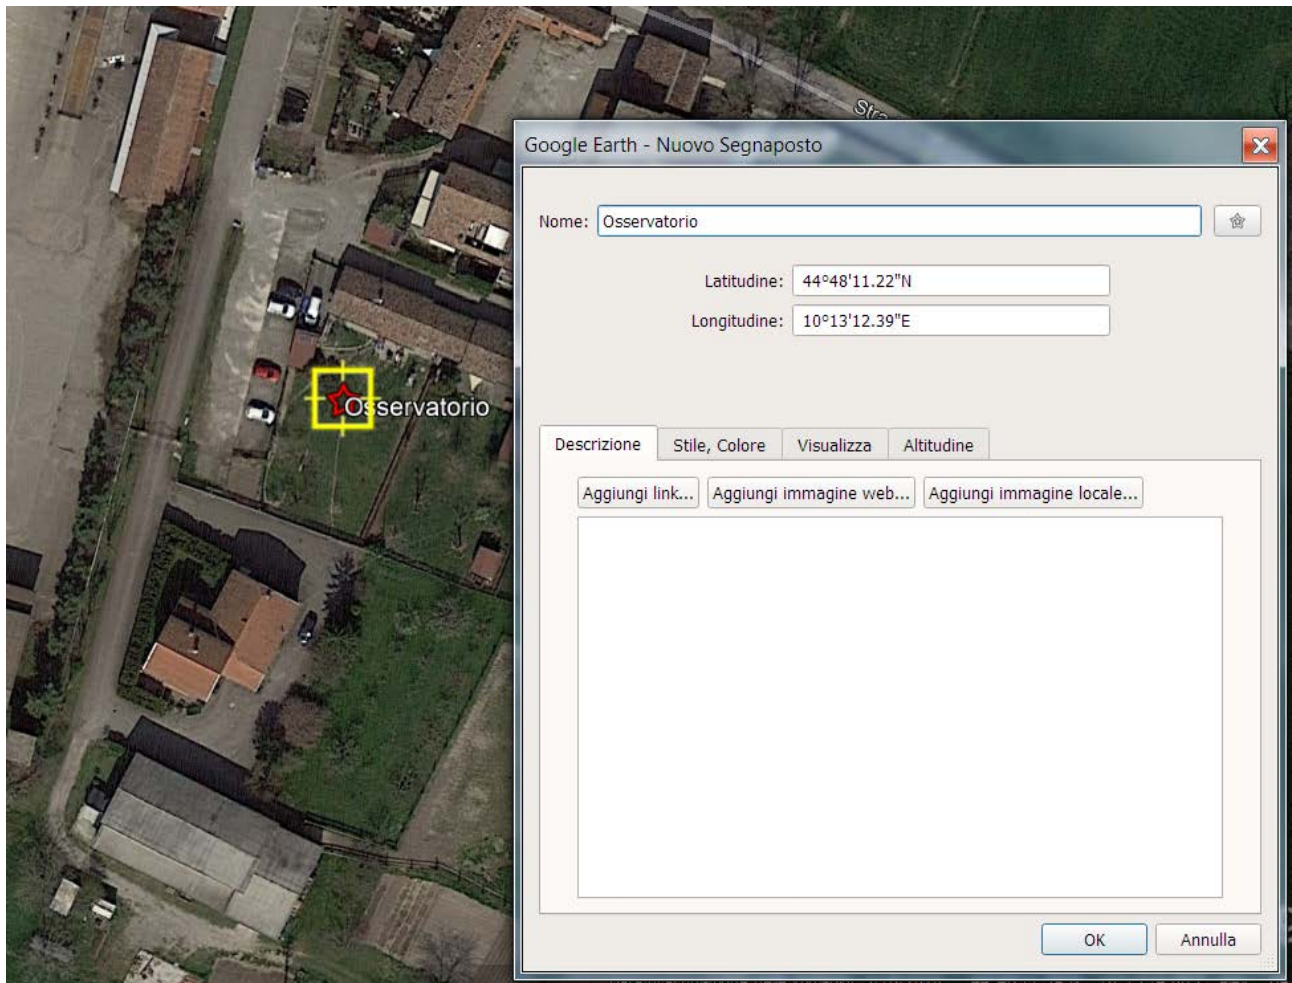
Stra

Osservatorio

Google Earth - Nuovo Segnaposto

Nome: Osservatorio

Latitudine: 44°48'11.22"N

Longitudine: 10°13'12.39"E

Descrizione | Stile, Colore | Visualizza | Altitudine

Aggiungi link... | Aggiungi immagine web... | Aggiungi immagine locale...

OK | Annulla